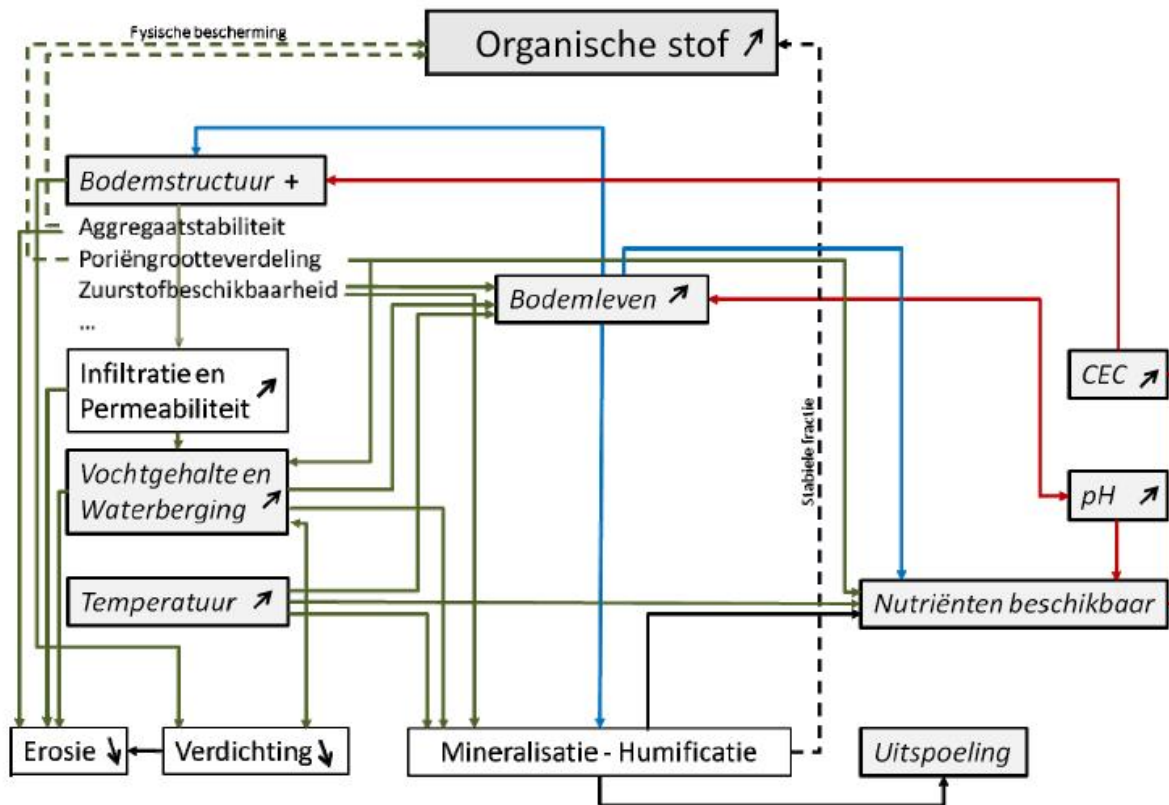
Fysische bescherming

Organische stof ↗

Bodemstructuur +

Aggregaatstabiliteit

Poriëngrootteverdeling

Zuurstofbeschikbaarheid

...

Bodemleven ↗

Infiltratie en Permeabiliteit ↗

Vochtgehalte en Waterberging ↗

Temperatuur ↗

Stabiele fractie

CEC ↗

pH ↗

Nutriënten beschikbaar

Erosie ↘

Verdichting ↘

Mineralisatie - Humificatie

Uitspoeling